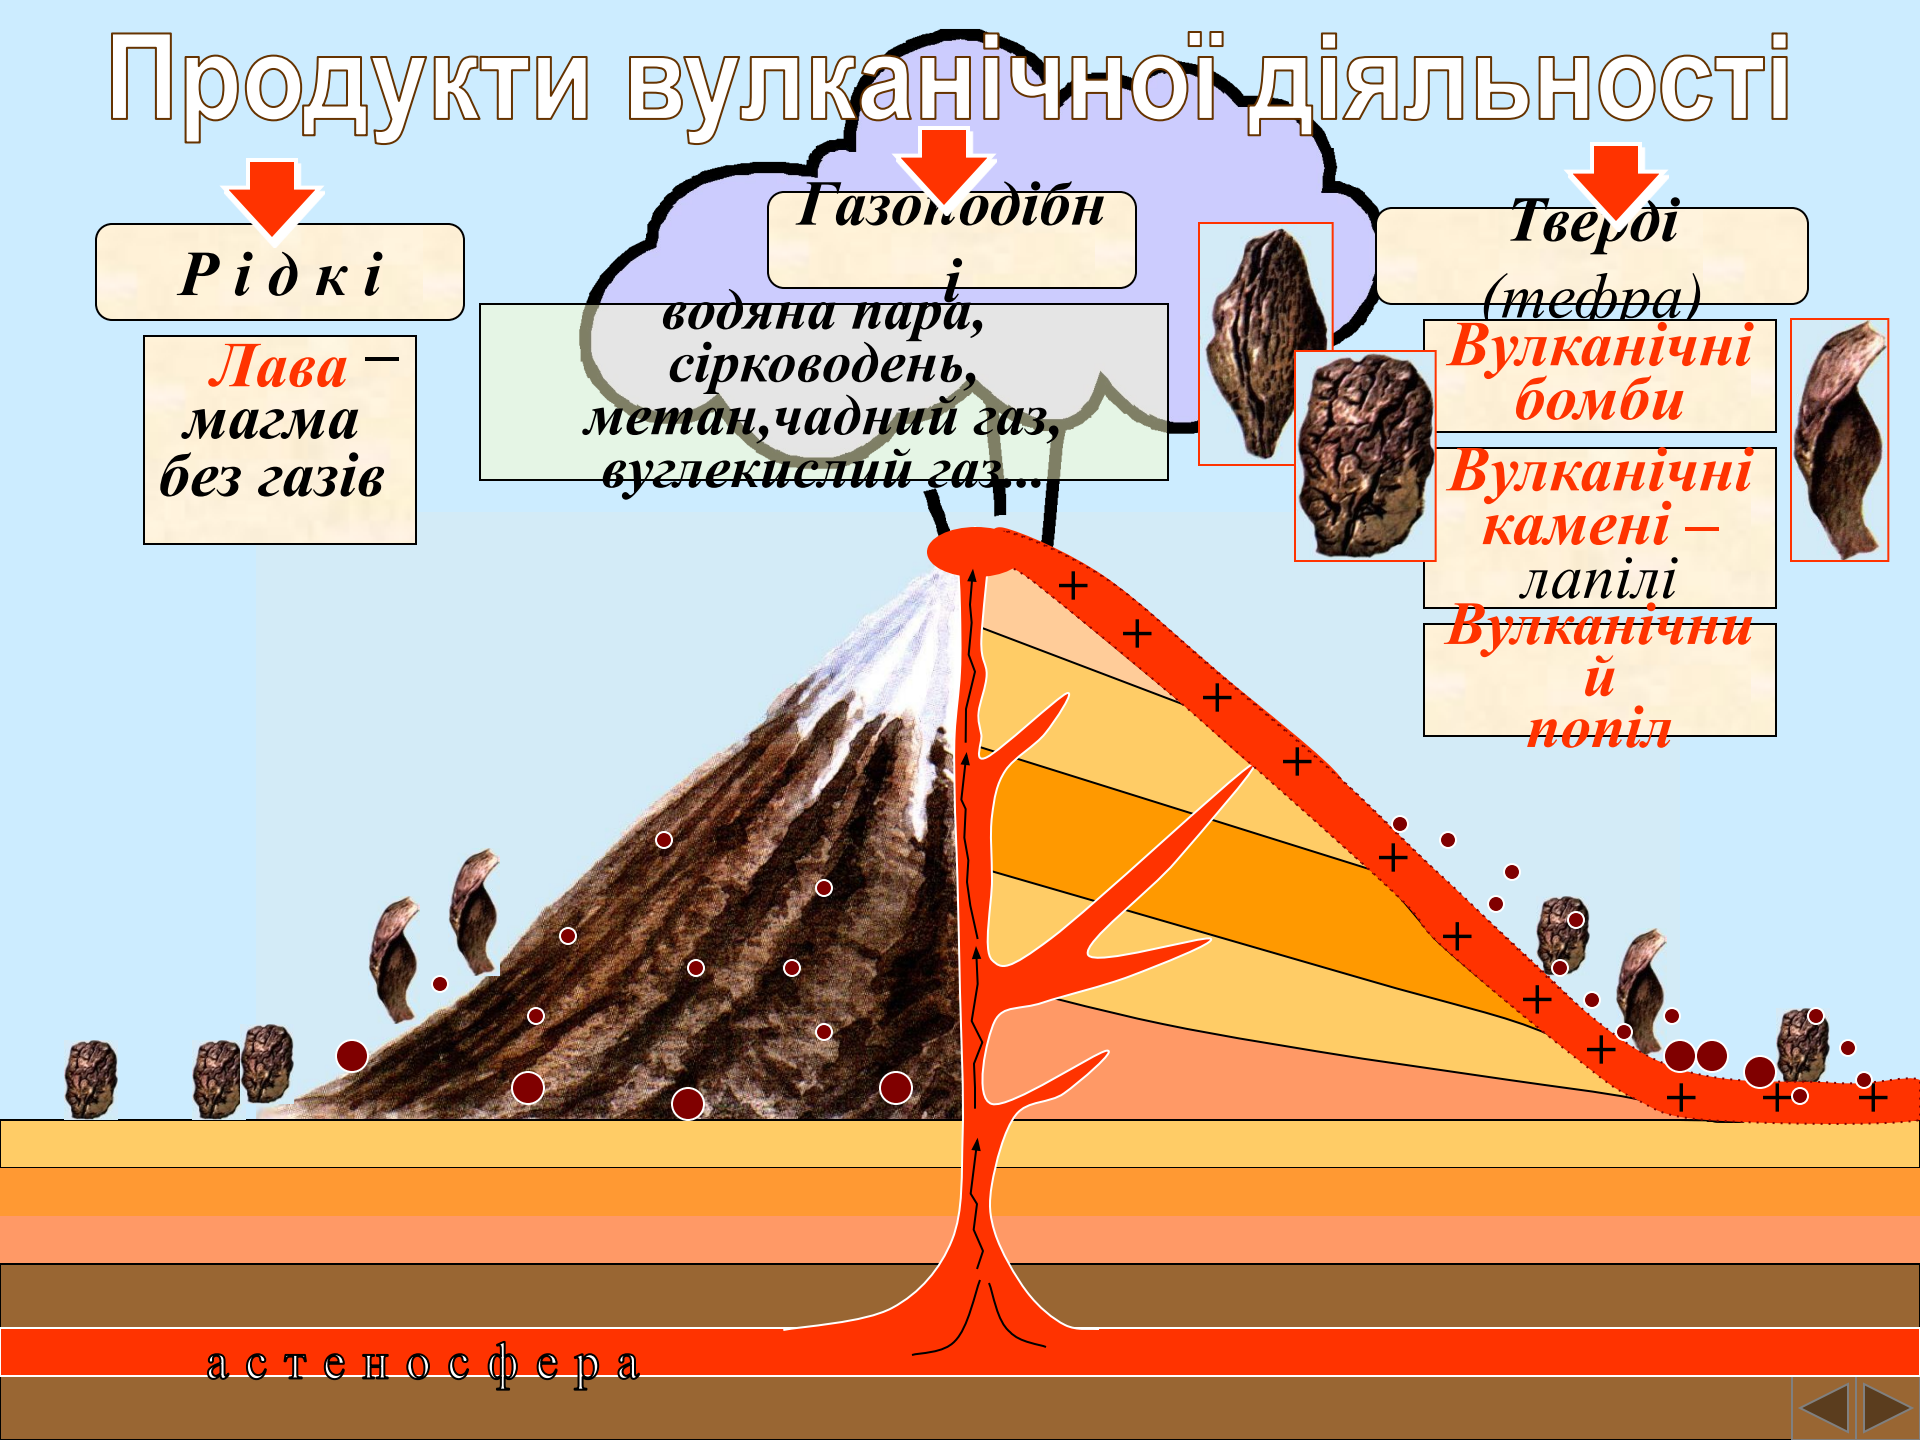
Продукти вулканічної діяльності

Рідкі

Лава – магма без газів

Газоподібні

водяна пара, сірководень, метан, чадний газ, вуглекислий газ...

Тверді (тефра)

Вулканічні бомби

Вулканічні камені – лапілі

Вулканічний попіл

астеносфера